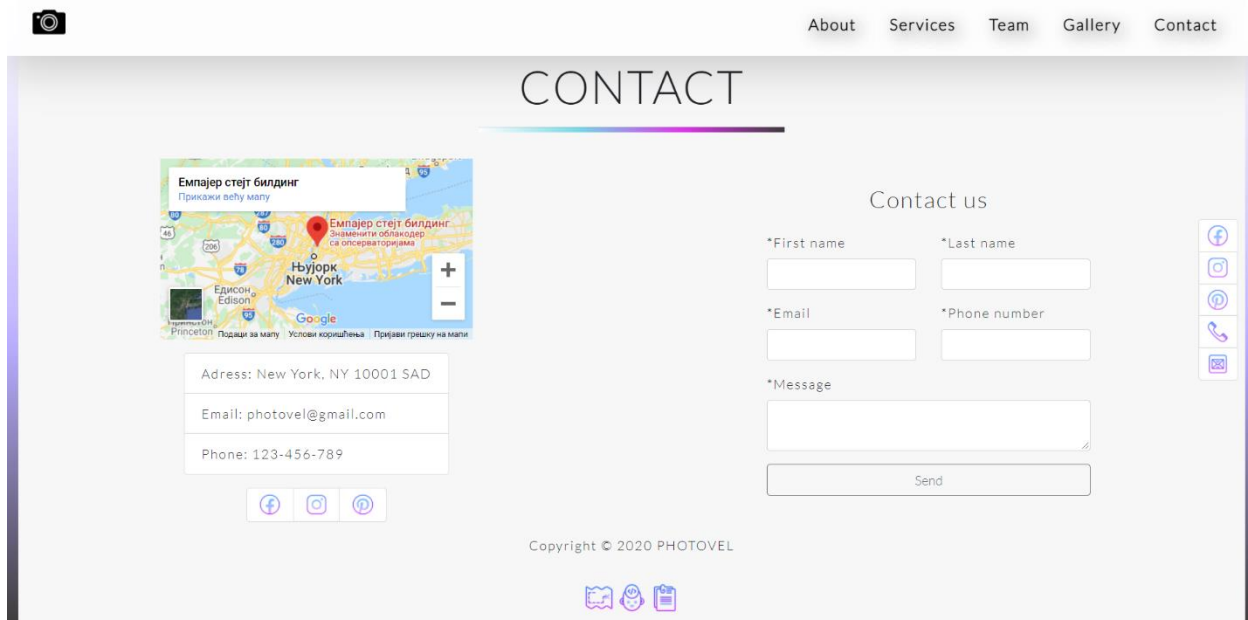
About Services Team Gallery Contact

CONTACT

Емпајер стејт билдинг
Прикажи већу мапу

Емпајер стејт билдинг
Знаменити облакодер са опсерваторијама

Њујорк
New York
Едисон
Edison
Princeton
206
78
95
280
80
+
−
Google
Подаци за мапу Услови коришћења Пријави грешку на мапи

Adress: New York, NY 10001 SAD

Email: photovel@gmail.com

Phone: 123-456-789

Contact us

*First name *Last name

*Email *Phone number

*Message

Send

Copyright © 2020 PHOTOVEL